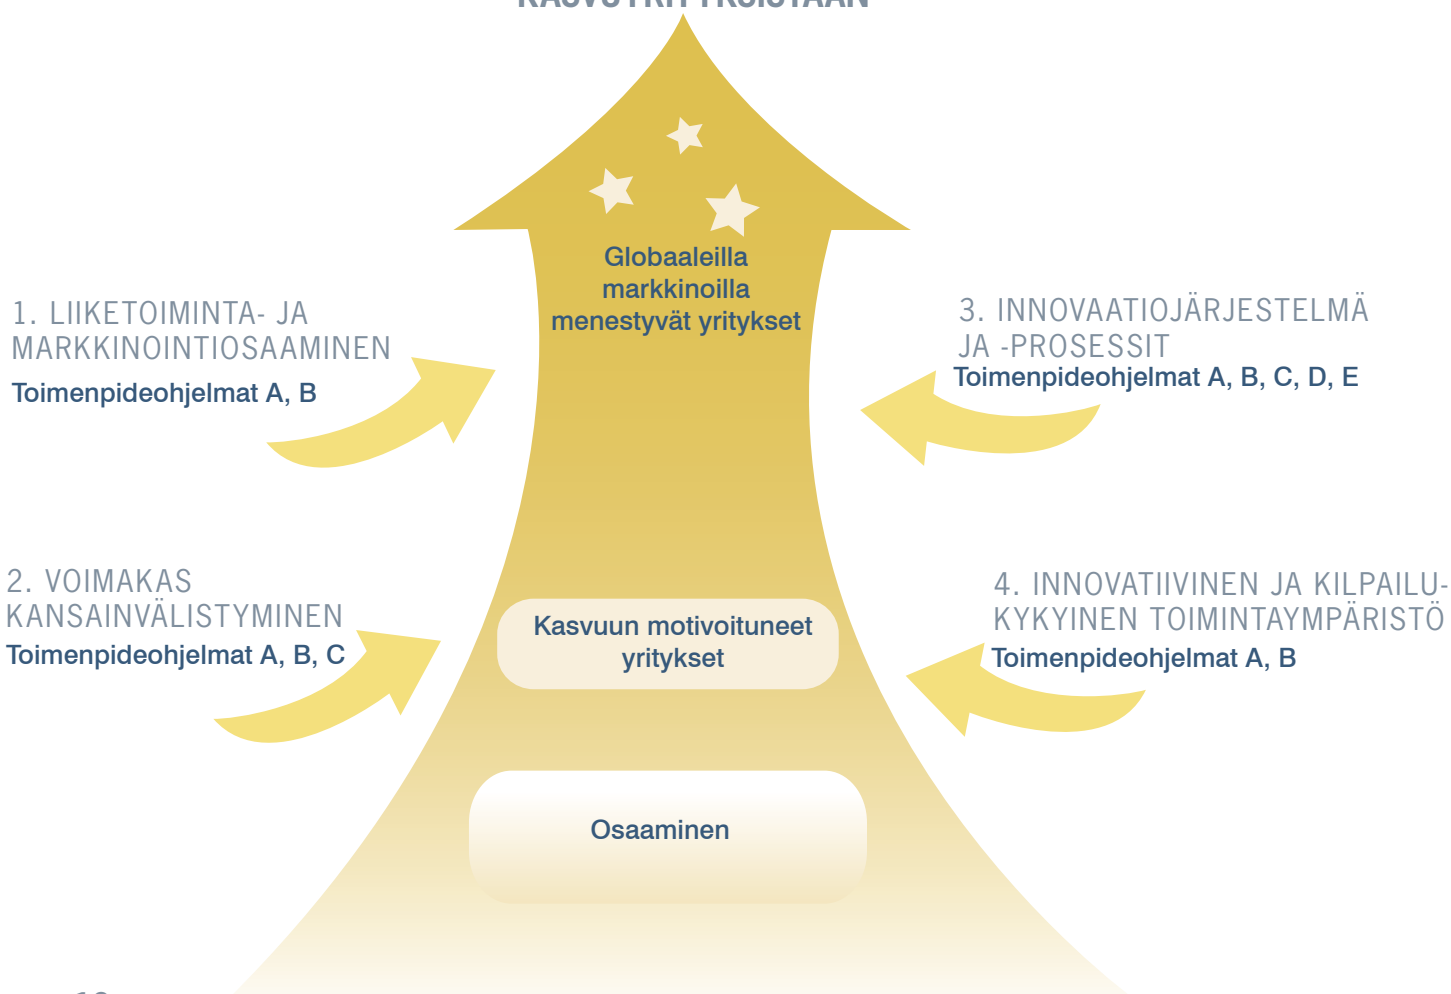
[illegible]

Globaaleilla markkinoilla menestyvät yritykset

1. LIIKETOIMINTA- JA MARKKINOINTIOSAAMINEN
Toimenpideohjelmat A, B

3. INNOVAATIOJÄRJESTELMÄ JA -PROSESSIT
Toimenpideohjelmat A, B, C, D, E

2. VOIMAKAS KANSAINVÄLISTYMINEN
Toimenpideohjelmat A, B, C

Kasvuun motivoituneet yritykset

4. INNOVATIIVINEN JA KILPAILUKYKYINEN TOIMINTAYMPÄRISTÖ
Toimenpideohjelmat A, B

Osaaminen

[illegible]